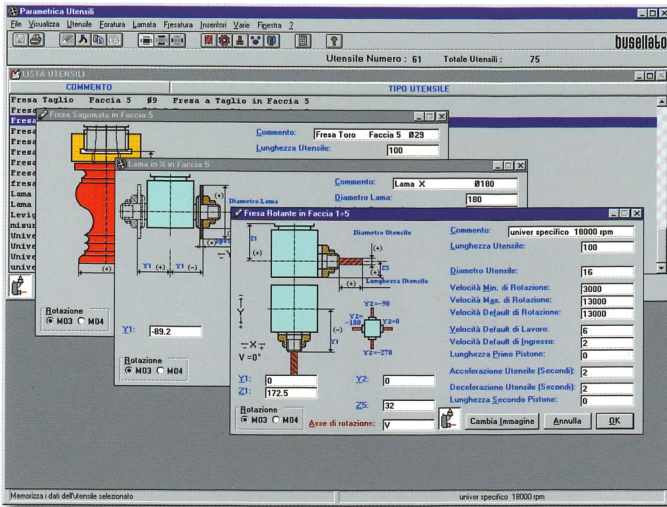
Parametrica Utensili

File Visualizza Utensile Foratura Lamata Fresatura Inseritori Varie Finestra ?

?

busellato

Utensile Numero : 61 Totale Utensili : 75

LISTA UTENSILI

COMMENTO

TIPO UTENSILE

Fresa Taglio Faccia 5 Ø9 Fresa a Taglio in Faccia 5

Fresa
Fresa
Fresa
Fresa
Fresa
Fresa
Fresa
fresa
Lama
Lama
Levig
misur
Unive
Unive
Unive
unive

Fresa Sagomata in Faccia 5

Commento: Fresa Toro Faccia 5 Ø29

Lunghezza Utensile: 100

Lama in X in Faccia 5

Commento: Lama X Ø180

Diametro Lama: 180

Diametro Lama

Rotazione
M03 M04

Y1: -89.2

Rotazione
M03 M04

Fresa Rotante in Faccia 1÷5

Diametro Utensile

Commento: univer specifico 18000 rpm

Lunghezza Utensile: 100

Diametro Utensile: 16

Velocità Min. di Rotazione: 3000

Velocità Max. di Rotazione: 13000

Velocità Default di Rotazione: 13000

Velocità Default di Lavoro: 6

Velocità Default di Ingresso: 2

Lunghezza Primo Pistone: 0

Accelerazione Utensile (Secondi): 2

Decelerazione Utensile (Secondi): 2

Lunghezza Secondo Pistone: 0

Lunghezza Utensile

Y2=-90
Y2=-180
Y2=0
Y2=-270

V = 0°

Y1: 0
Z1: 172.5

Y2: 0

Z5: 32

Rotazione
M03 M04

Asse di rotazione: V

Cambia Immagine

Annulla

OK

Memorizza i dati dell'utensile selezionato

univer specifico 18000 rpm